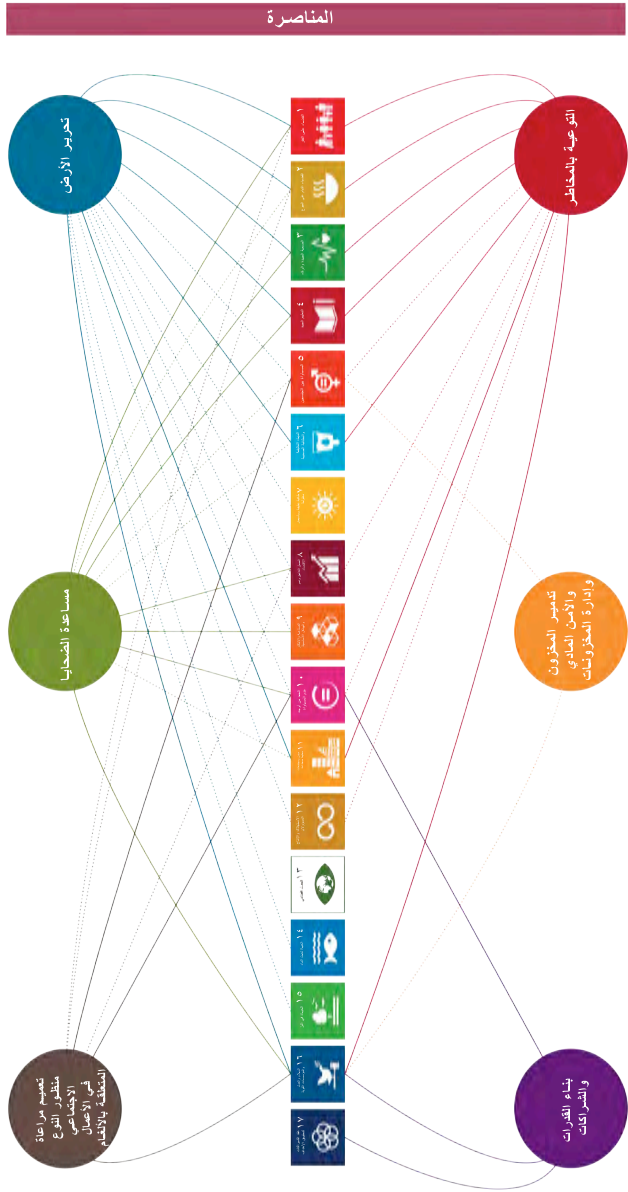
المناصرة

تحرير الأرض

التوعية بالمخاطر

مساعدة الضحايا

تدمير المخزون والأمن المادي وإدارة المخزونات

تعميم مراعاة منظور النوع الاجتماعي في الأعمال المتعلقة بالألغام

بناء القدرات والشراكات

١
٢
٣
٤
٥
٦
٧
٨
٩
١٠
١١
١٢
١٣
١٤
١٥
١٦
١٧